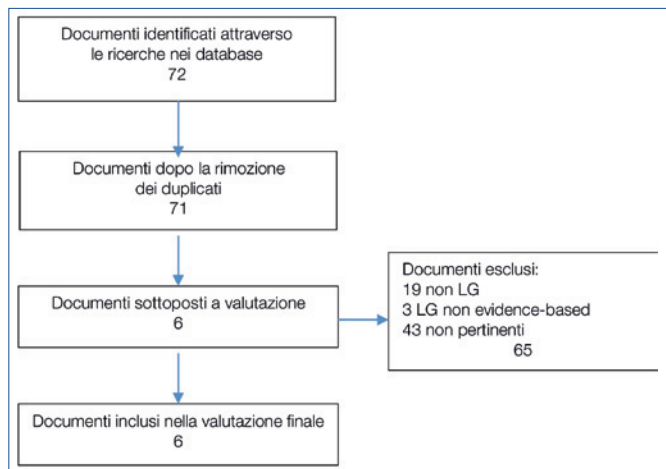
Documenti identificati attraverso le ricerche nei database
72

Documenti dopo la rimozione dei duplicati
71

Documenti sottoposti a valutazione
6

Documenti esclusi:
19 non LG
3 LG non evidence-based
43 non pertinenti
65

Documenti inclusi nella valutazione finale
6